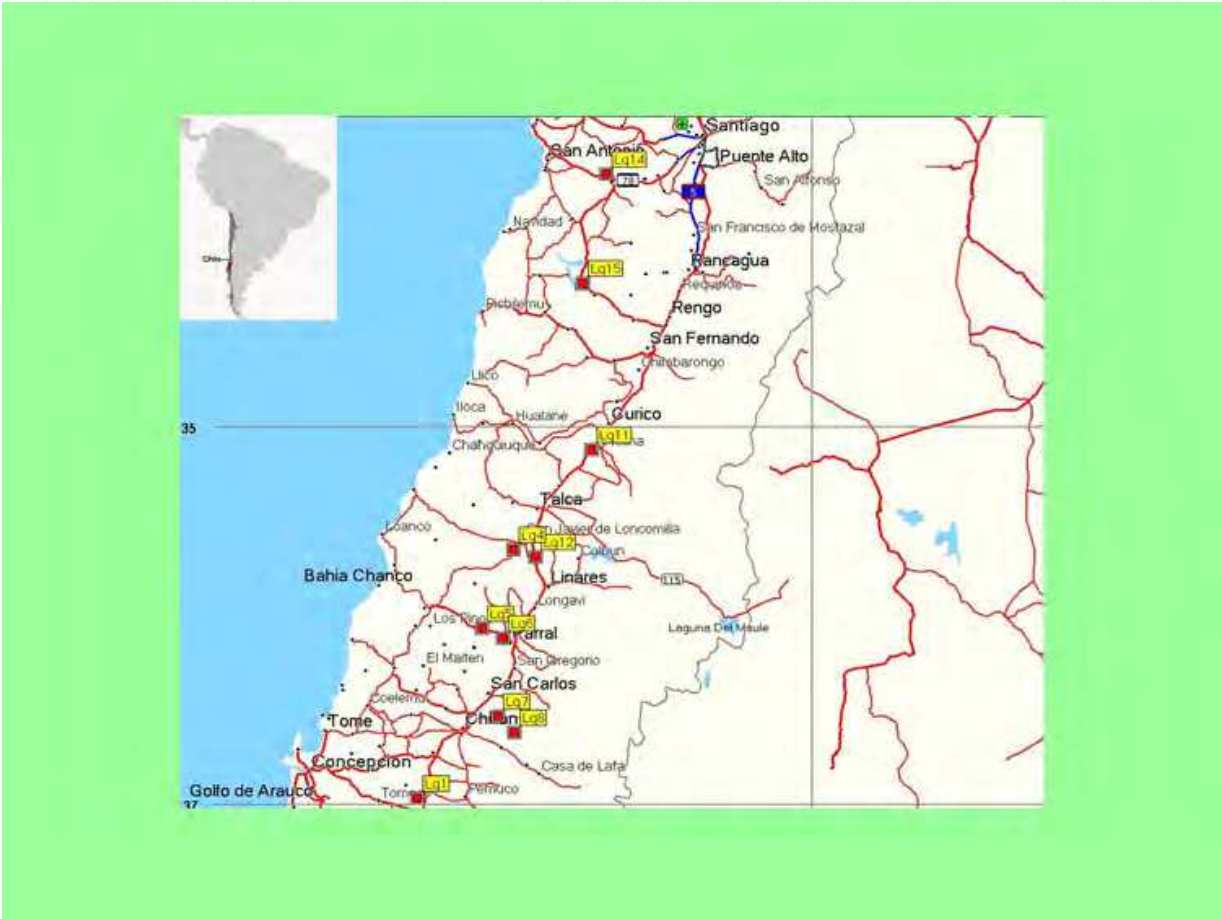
Chile

Santiago
San Antonio
Lq14
Puente Alto
78
5
San Alfonso
Navidad
San Francisco de Mostazal
Lq15
Rancagua
Requinoa
Pichilemu
Rengo
San Fernando
Chimbarongo
Lico
Iloca
Huatane
Curico
35
Lq11
Chanquiuque
Molina
Talca
Loanco
Lq4
San Javier de Loncomilla
Lq12
Colbun
Bahia Chanco
Linares
L15
Longavi
Lq5
Los Pinos
Lq6
Parral
Laguna Del Maule
El Maiten
San Gregorio
San Carlos
Coelemu
Lq7
Tome
Chillan
Lq8
Concepcion
Casa de Lata
Lq1
Golfo de Arauco
Torreon
Pemuco
37